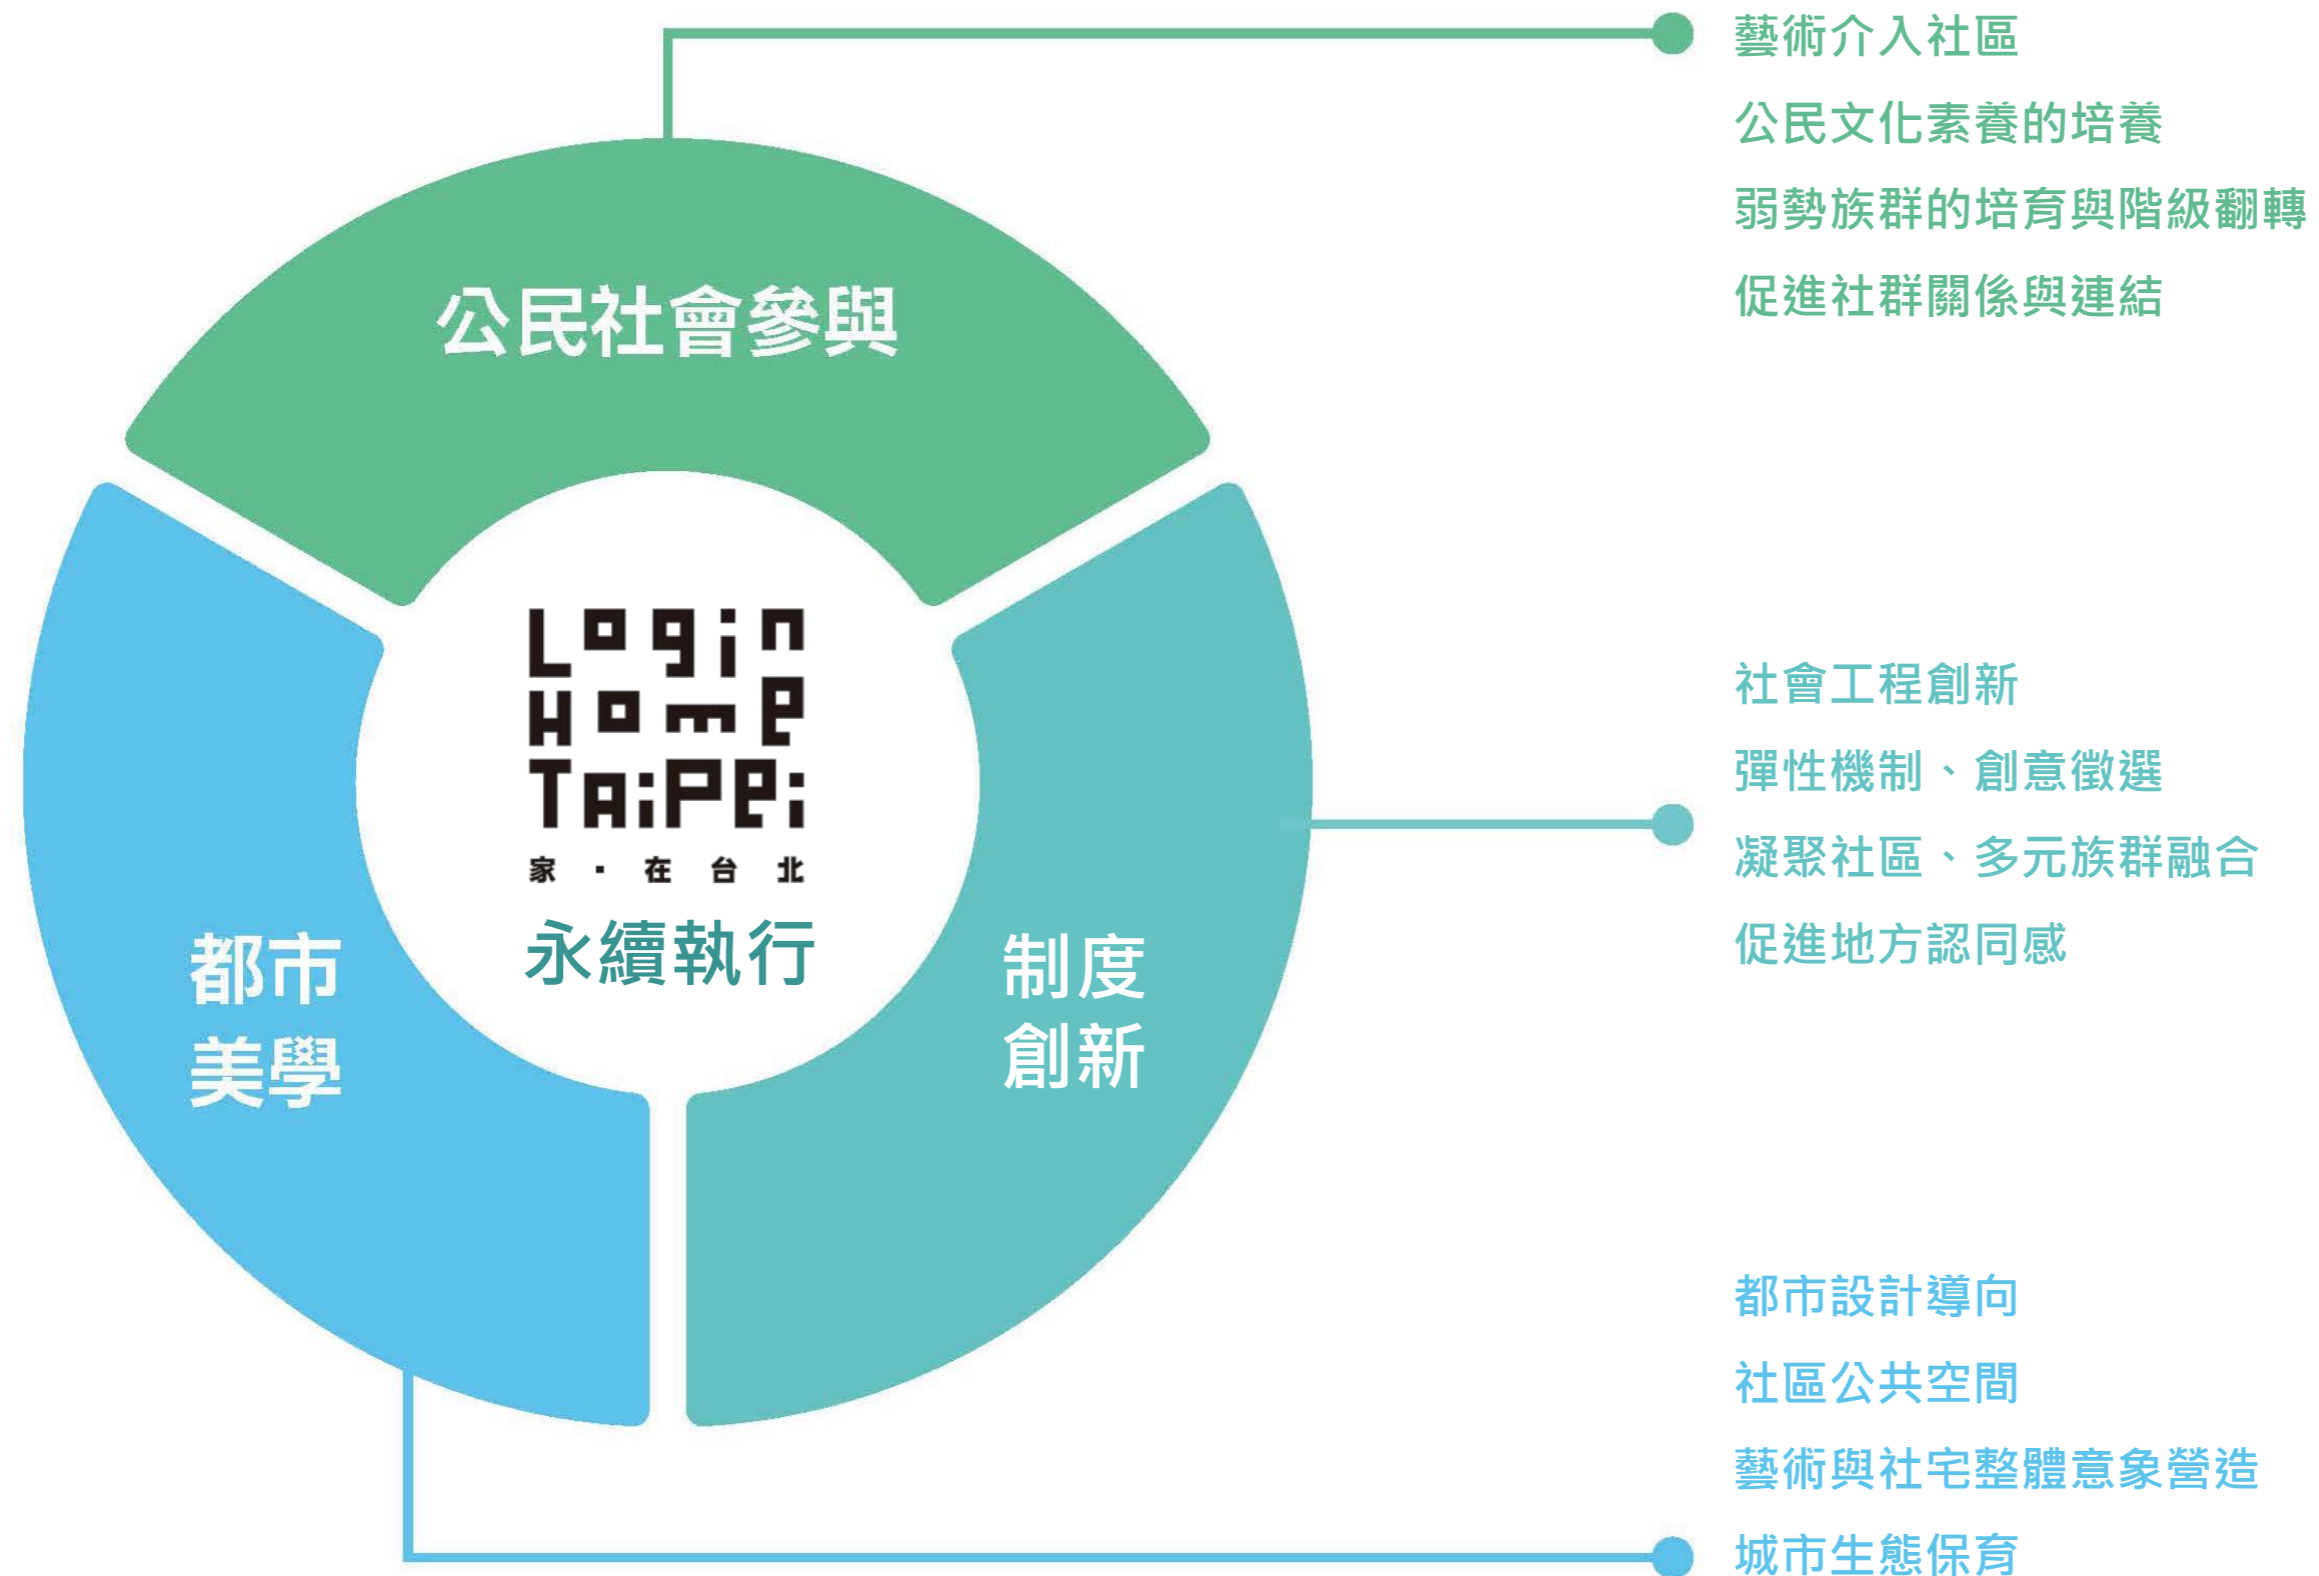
公民社會參與

Login
Home
Taipei
家・在台北
永續執行

都市
美學

制度
創新

藝術介入社區
公民文化素養的培養
弱勢族群的培育與階級翻轉
促進社群關係與連結

社會工程創新
彈性機制、創意徵選
凝聚社區、多元族群融合
促進地方認同感

都市設計導向
社區公共空間
藝術與社宅整體意象營造
城市生態保育